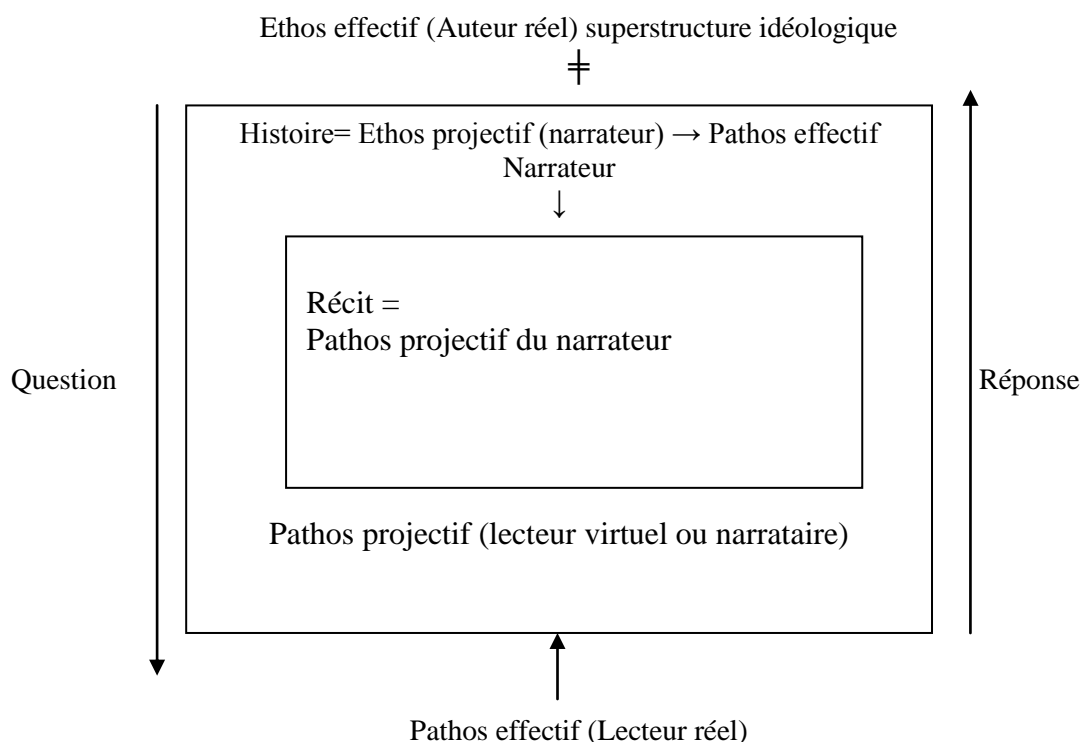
Ethos effectif (Auteur réel) superstructure idéologique

$\neq$

Histoire= Ethos projectif (narrateur) → Pathos effectif

Narrateur

↓

Récit =
Pathos projectif du narrateur

Question

Réponse

Pathos projectif (lecteur virtuel ou narrataire)

Pathos effectif (Lecteur réel)